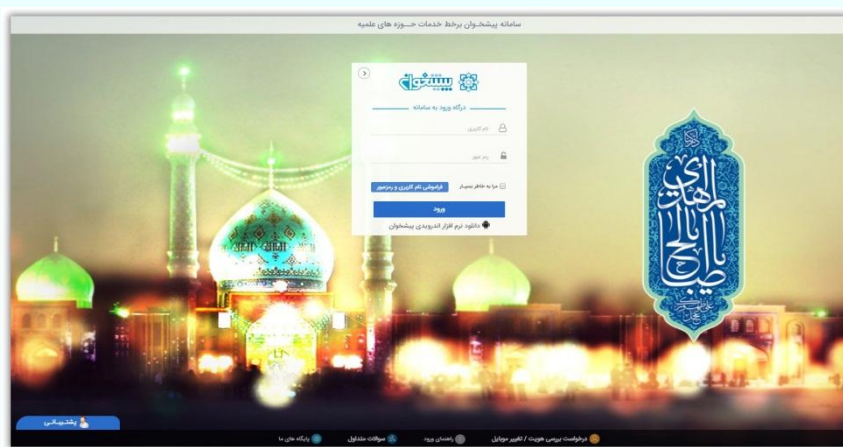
سامانه پیشخوان برخط خدمات حوزه های علمیه

پیشخوان

درگاه ورود به سامانه

نام کاربری

رمز عبور

مرا به خاطر بسپار

فراموشی نام کاربری و رمزعبور

ورود

دانلود نرم افزار اندرویدی پیشخوان

یا صاحب الزمان المهدی

پشتیبانی

درخواست بررسی هویت / تغییر موبایل

راهنمای ورود

سوالات متداول

پایگاه های ما